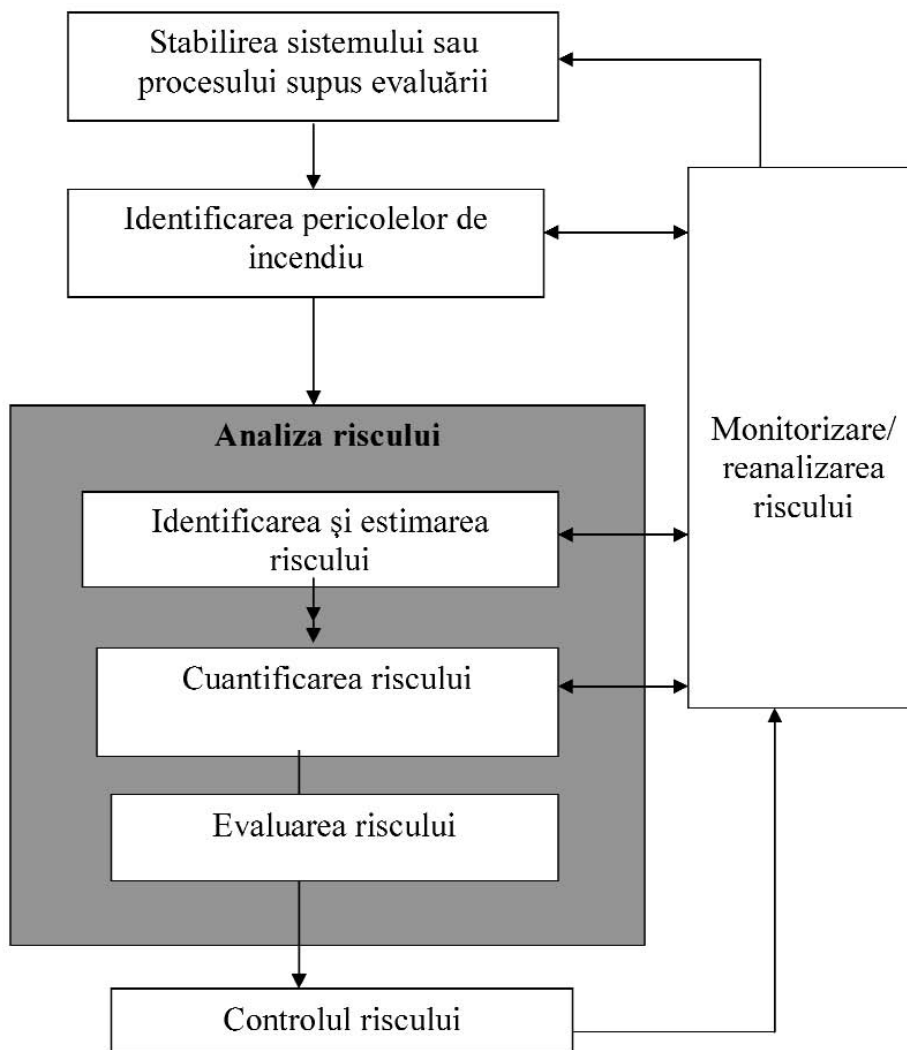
Stabilirea sistemului sau procesului supus evaluării

Identificarea pericolelor de incendiu

Analiza riscului

Identificarea şi estimarea riscului

Cuantificarea riscului

Evaluarea riscului

Controlul riscului

Monitorizare/ reanalizarea riscului